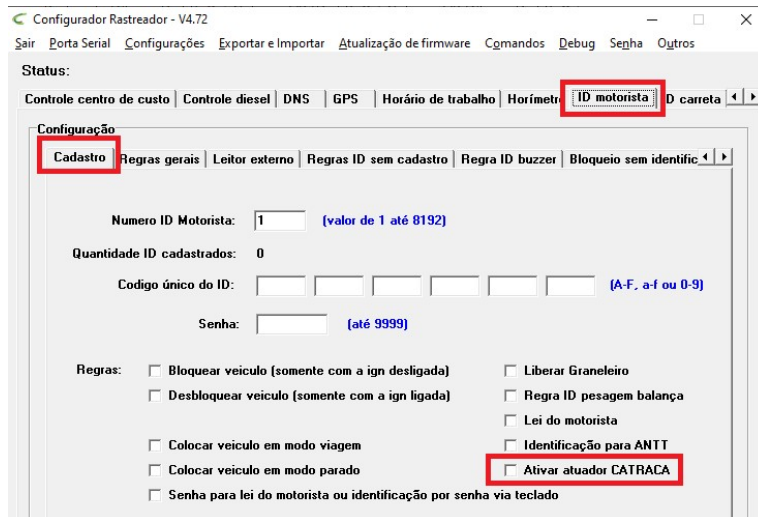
Configurador Rastreador - V4.72

Sair Porta Serial Configurações Exportar e Importar Atualização de firmware Comandos Debug Senha Outros

Status:

Controle centro de custo | Controle diesel | DNS | GPS | Horário de trabalho | Horímetr | ID motorista | D carreta

Configuração

Cadastro | Regras gerais | Leitor externo | Regras ID sem cadastro | Regra ID buzzer | Bloqueio sem identific

Numero ID Motorista: 1 (valor de 1 até 8192)

Quantidade ID cadastrados: 0

Codigo único do ID: (A-F, a-f ou 0-9)

Senha: (até 9999)

Regras: Bloquear veiculo (somente com a ign desligada)

Desbloquear veiculo (somente com a ign ligada)

Colocar veiculo em modo viagem

Colocar veiculo em modo parado

Senha para lei do motorista ou identificação por senha via teclado

Liberar Graneleiro

Regra ID pesagem balança

Lei do motorista

Identificação para ANTT

Ativar atuador CATRACA